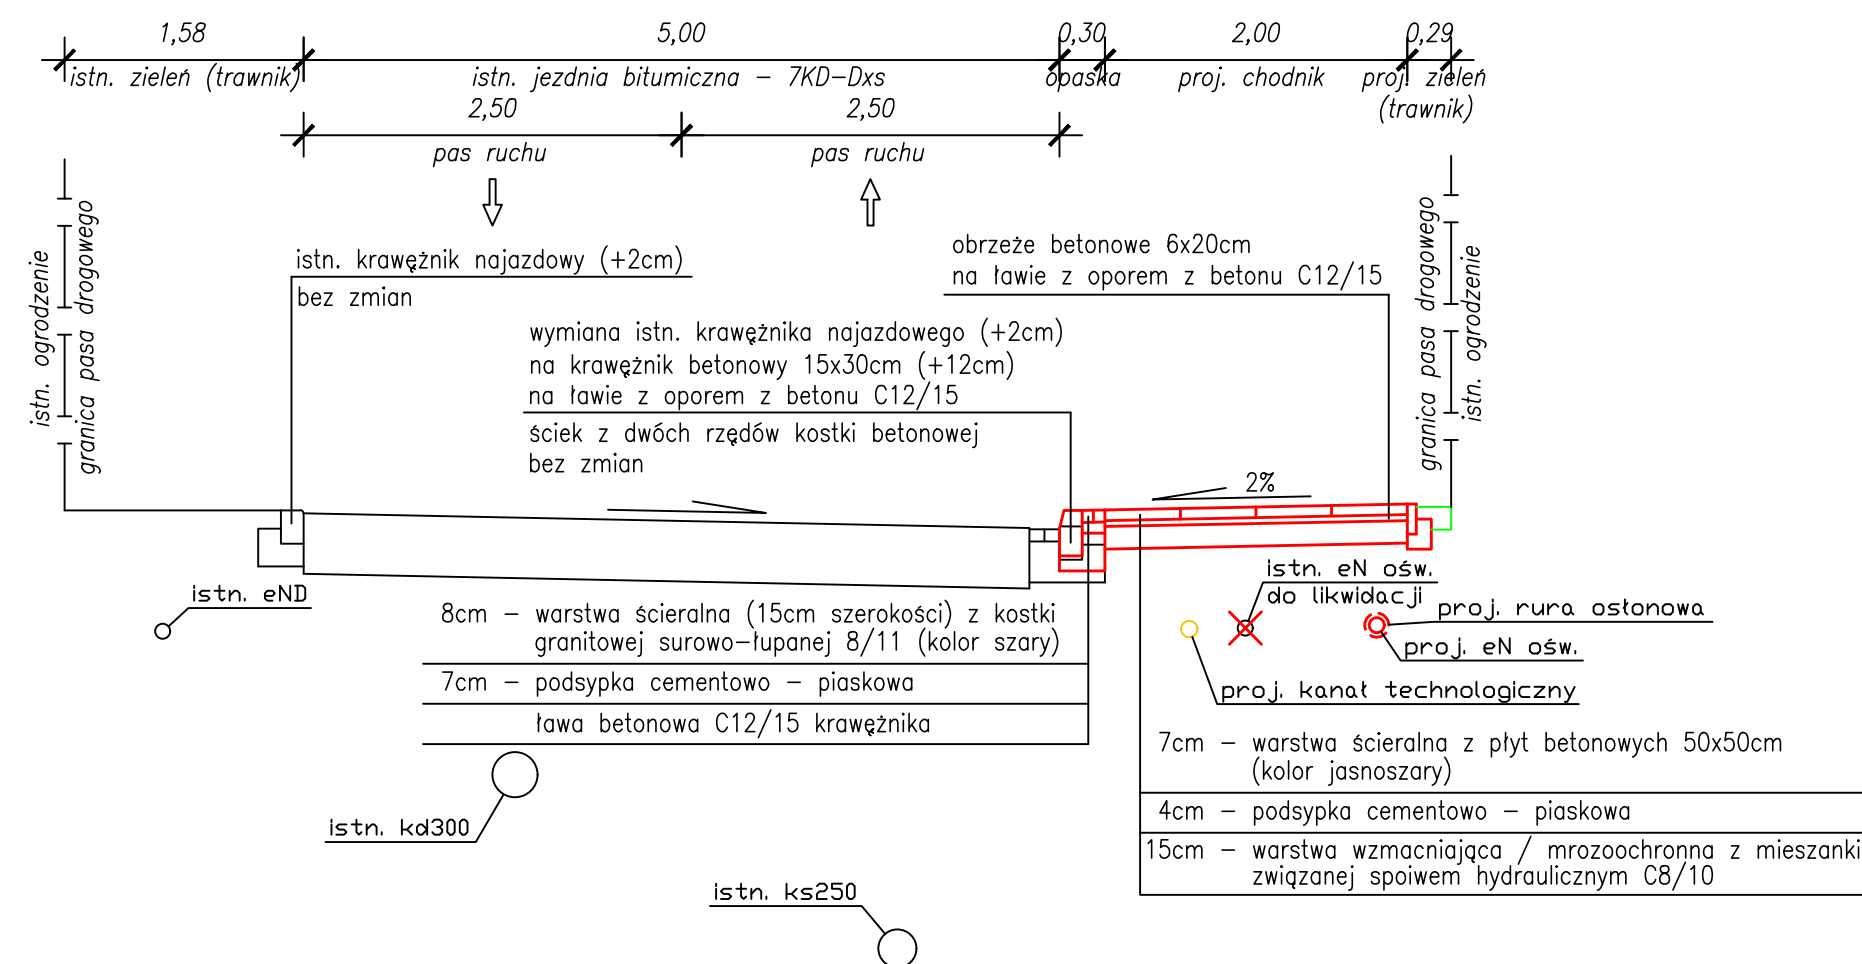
1,58
5,00
0,30
2,00
0,29
istn. zieleń (trawnik)
istn. jezdnia bitumiczna – 7KD-Dxs
opaska
proj. chodnik
proj. zieleń (trawnik)
2,50
2,50
pas ruchu
pas ruchu

istn. ogrodzenie
granica pasa drogowego

granica pasa drogowego
istn. ogrodzenie

istn. krawężnik najazdowy (+2cm)
bez zmian

obrzeże betonowe 6x20cm
na ławie z oporem z betonu C12/15

wymiana istn. krawężnika najazdowego (+2cm)
na krawężnik betonowy 15x30cm (+12cm)
na ławie z oporem z betonu C12/15

ściek z dwóch rzędów kostki betonowej
bez zmian

2%

istn. eND

istn. eN ośw.
do likwidacji
proj. rura osłonowa
proj. eN ośw.
proj. kanał technologiczny

8cm – warstwa ścieralna (15cm szerokości) z kostki granitowej surowo-łupanej 8/11 (kolor szary)
7cm – podsypka cementowo – piaskowa
ława betonowa C12/15 krawężnika

7cm – warstwa ścieralna z płyt betonowych 50x50cm (kolor jasnoszary)
4cm – podsypka cementowo – piaskowa
15cm – warstwa wzmacniająca / mrozoochronna z mieszanki związanej spoiwem hydraulicznym C8/10

istn. kd300

istn. ks250